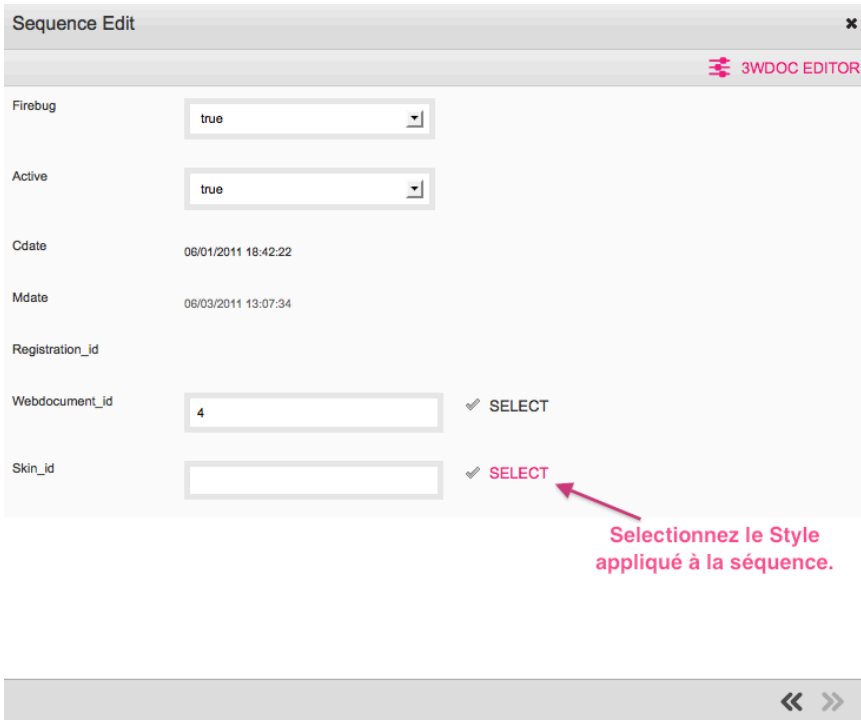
Sequence Edit

3WDOC EDITOR

Firebug
true

Active
true

Cdate
06/01/2011 18:42:22

Mdate
06/03/2011 13:07:34

Registration_id

Webdocument_id
4
SELECT

Skin_id
SELECT

Selectionnez le Style appliqué à la séquence.

« »